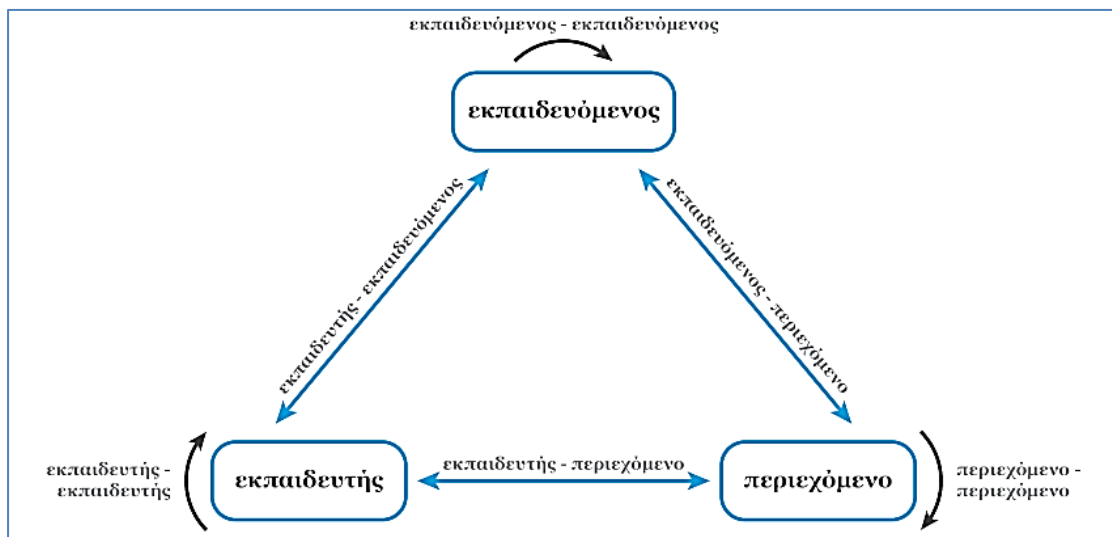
εκπαιδευόμενος - εκπαιδευόμενος

εκπαιδευόμενος

εκπαιδευτής - εκπαιδευόμενος

εκπαιδευόμενος - περιεχόμενο

εκπαιδευτής - εκπαιδευτής

εκπαιδευτής

εκπαιδευτής - περιεχόμενο

περιεχόμενο

περιεχόμενο - περιεχόμενο